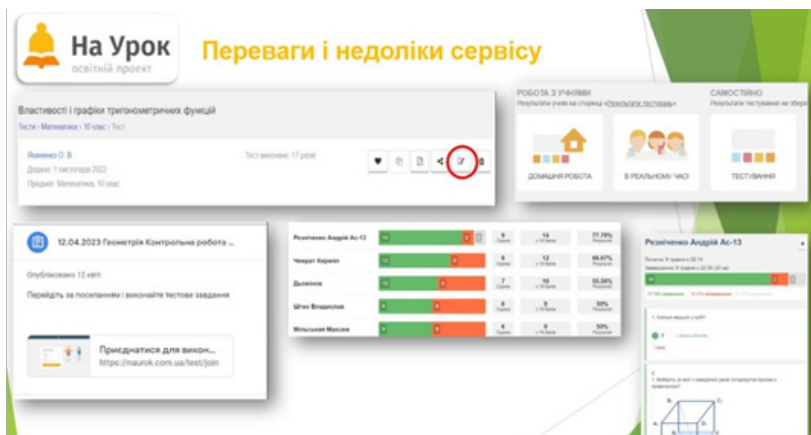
На Урок
освітній проект

Переваги і недоліки сервісу

Властивості і графіки тригонометричних функцій
Тести › Математика › 10 клас › Тест
Яковенко О. В.
Додано: 1 листопада 2022
Предмет: Математика, 10 клас
Тест виконано: 17 разів

РОБОТА З УЧНЯМИ
Результати учнів на сторінці «Результати тестувань»
ДОМАШНЯ РОБОТА
В РЕАЛЬНОМУ ЧАСІ
САМОСТІЙНО
Результати тестування не зберігаються
ТЕСТУВАННЯ

12.04.2023 Геометрія Контрольна робота ...
Опубліковано 12 квіт.
Перейдіть за посиланнями і виконайте тестове завдання
Приєднатися для викон...
https://naurok.com.ua/test/join

| | | | | |
|---|---|---|---|---|
| Резніченко Андрій Ас-13 | 14 | 9 | 14 | 77.78% |
| Чекрат Кирило | 12 | 9 | 12 | 66.67% |
| Дьяконов | 7 | 7 | 10 | 55.56% |
| Штих Владислав | 6 | 6 | 9 | 50% |
| Мельський Максим | 6 | 6 | 9 | 50% |

Резніченко Андрій Ас-13
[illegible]